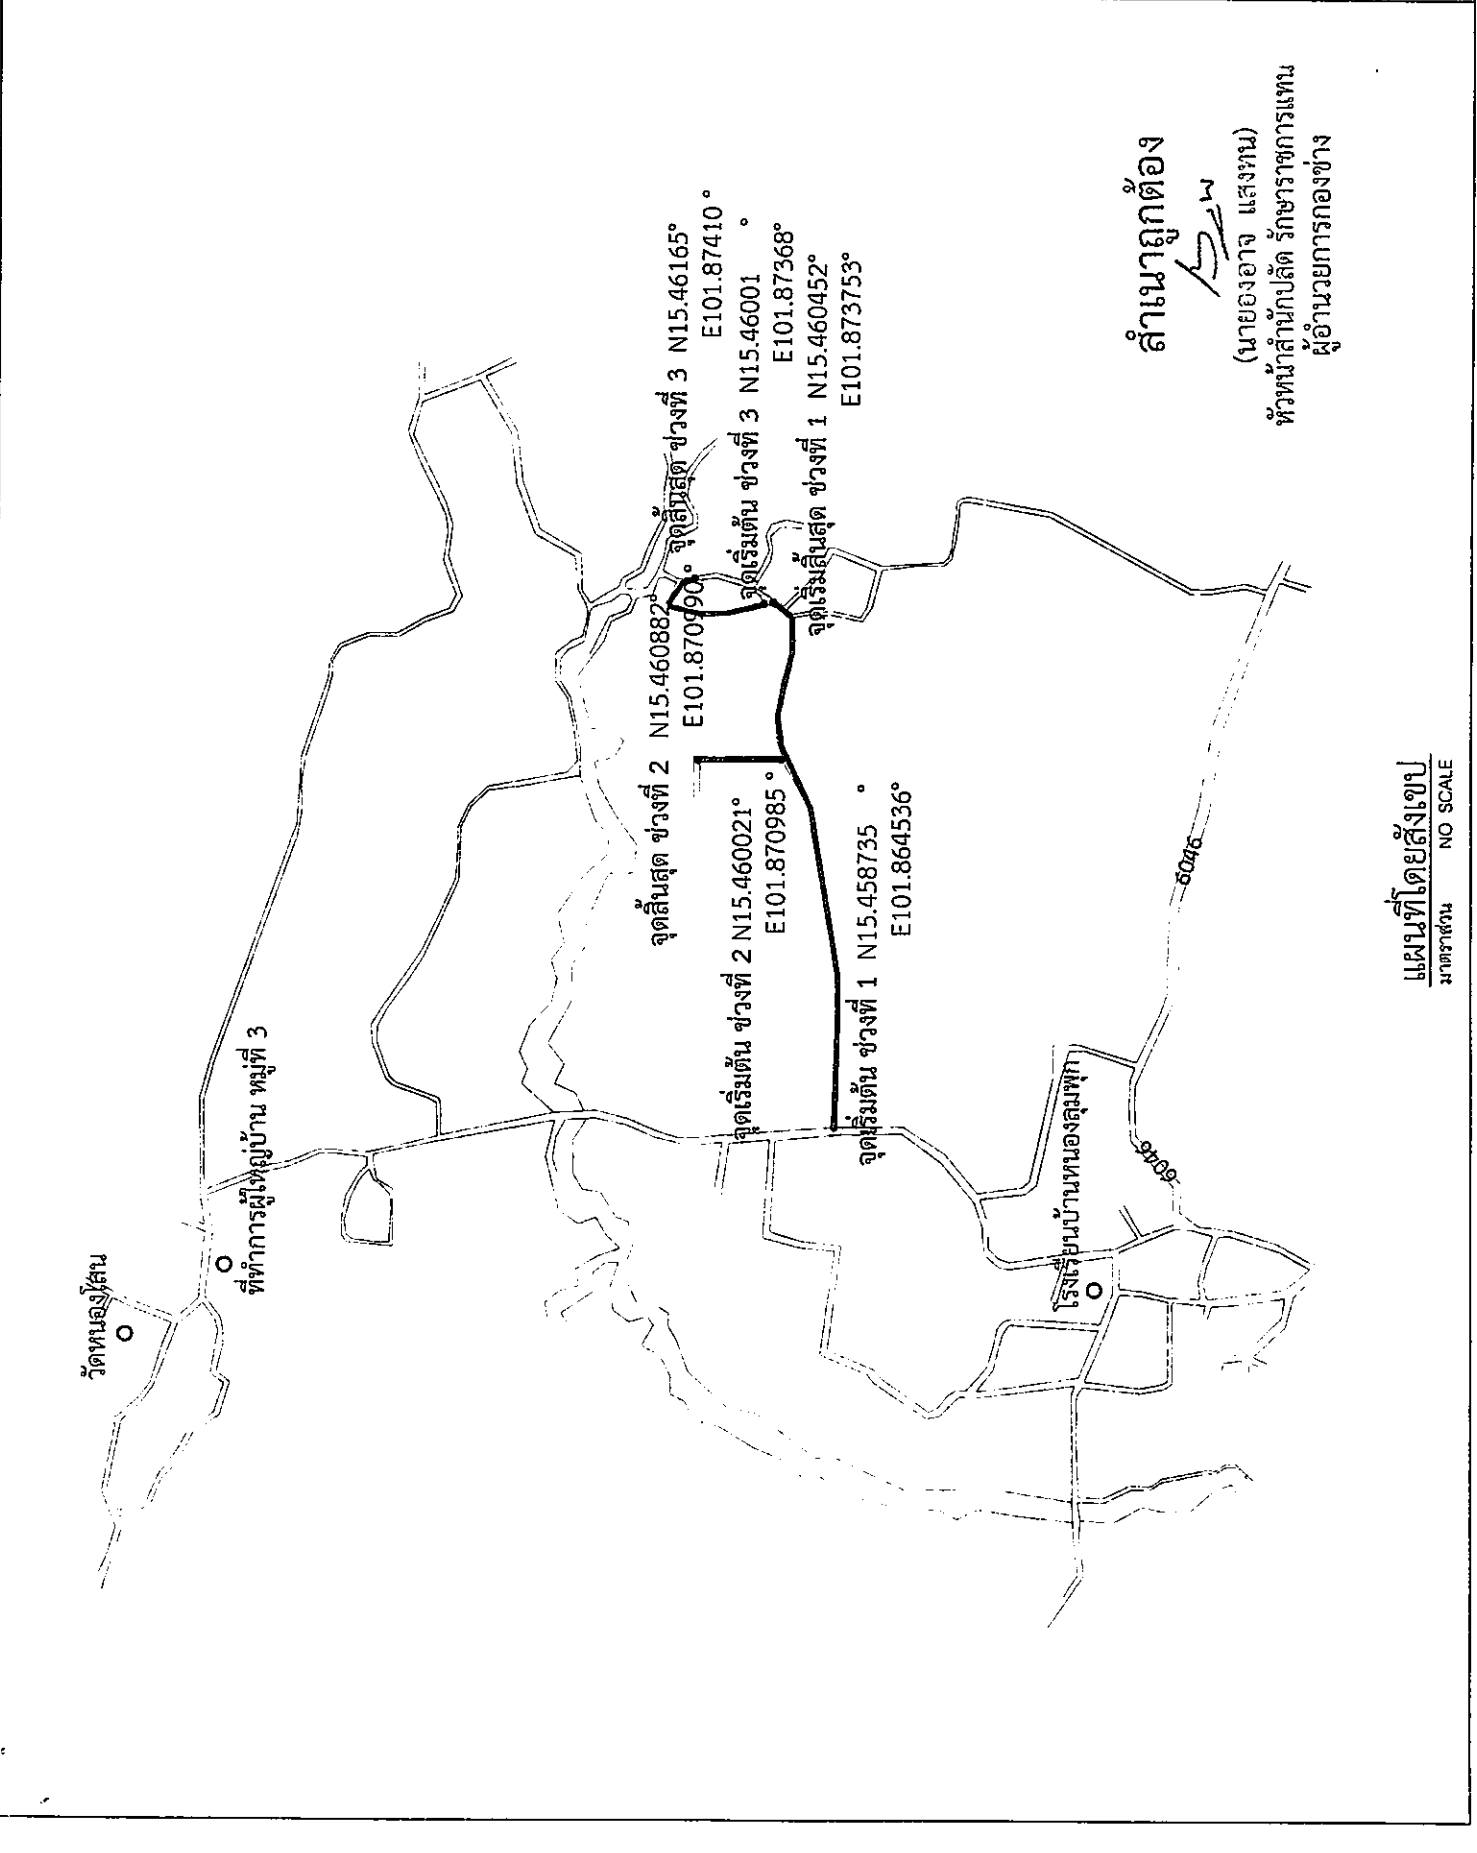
สำเนาถูกต้อง

(นายองอาจ แสงหม)
หัวหน้าสำนักปลัด รักษาราชการแทน
ผู้อำนวยการกองช่าง

จุดสิ้นสุด ช่วงที่ 3 N15.46165°
E101.87410 °

จุดเริ่มต้น ช่วงที่ 3 N15.46001 °
E101.87368°

จุดเริ่มสิ้นสุด ช่วงที่ 1 N15.460452°
E101.873753°

จุดสิ้นสุด ช่วงที่ 2 N15.460882°
E101.870990 °

จุดเริ่มต้น ช่วงที่ 2 N15.460021°
E101.870985 °

จุดเริ่มต้น ช่วงที่ 1 N15.458735 °
E101.864536°

วัดหนองโสน

ที่ทำการผู้ใหญ่บ้าน หมู่ที่ 3

โรงเรียนบ้านหนองลุมพุก

6046

แผนที่โดยสังเขป
มาตราส่วน NO SCALE